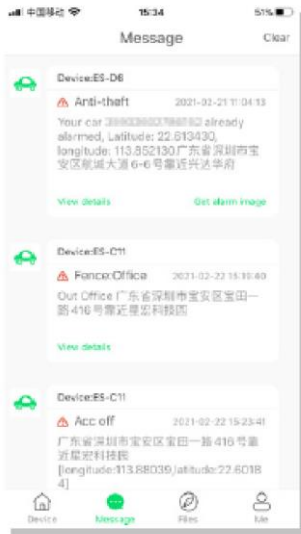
中国移动 15:34 57%

Message Clear

Device:ES-D6
Anti-theft 2021-02-21 11:04:13
Your car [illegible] already alarmed, Latitude: 22.613430, longitude: 113.852130.广东省深圳市宝安区航城大道6-6号靠近兴达华府
View details Get alarm image

Device:ES-C11
Fence:Office 2021-02-22 15:10:40
Out Office 广东省深圳市宝安区宝田一路416号靠近星宏科技园
View details

Device:ES-C11
Acc off 2021-02-22 15:23:41
广东省深圳市宝安区宝田一路416号靠近星宏科技园 [longitude:113.88039,latitude:22.60184]

Device Message Files Me